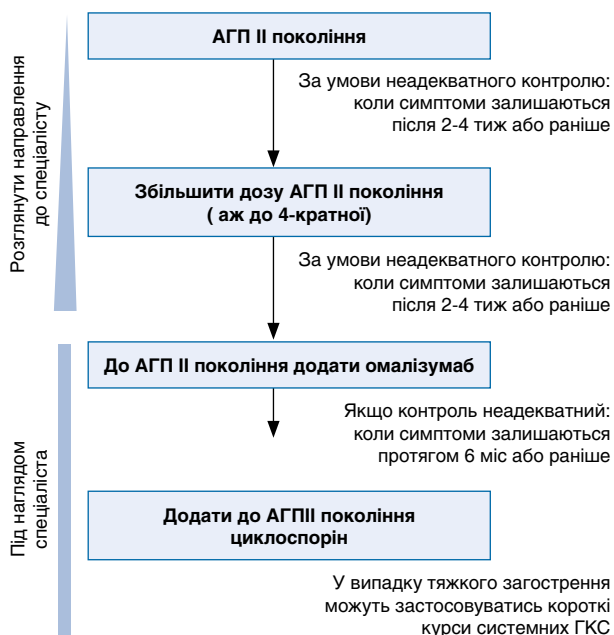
Розглянути направлення до спеціалісту

АГП ІІ покоління

За умови неадекватного контролю: коли симптоми залишаються після 2-4 тиж або раніше

Збільшити дозу АГП ІІ покоління ( аж до 4-кратної)

За умови неадекватного контролю: коли симптоми залишаються після 2-4 тиж або раніше

Під наглядом спеціаліста

До АГП ІІ покоління додати омалізумаб

Якщо контроль неадекватний: коли симптоми залишаються протягом 6 міс або раніше

Додати до АГПІІ покоління циклоспорін

У випадку тяжкого загострення можуть застосовуватись короткі курси системних ГКС